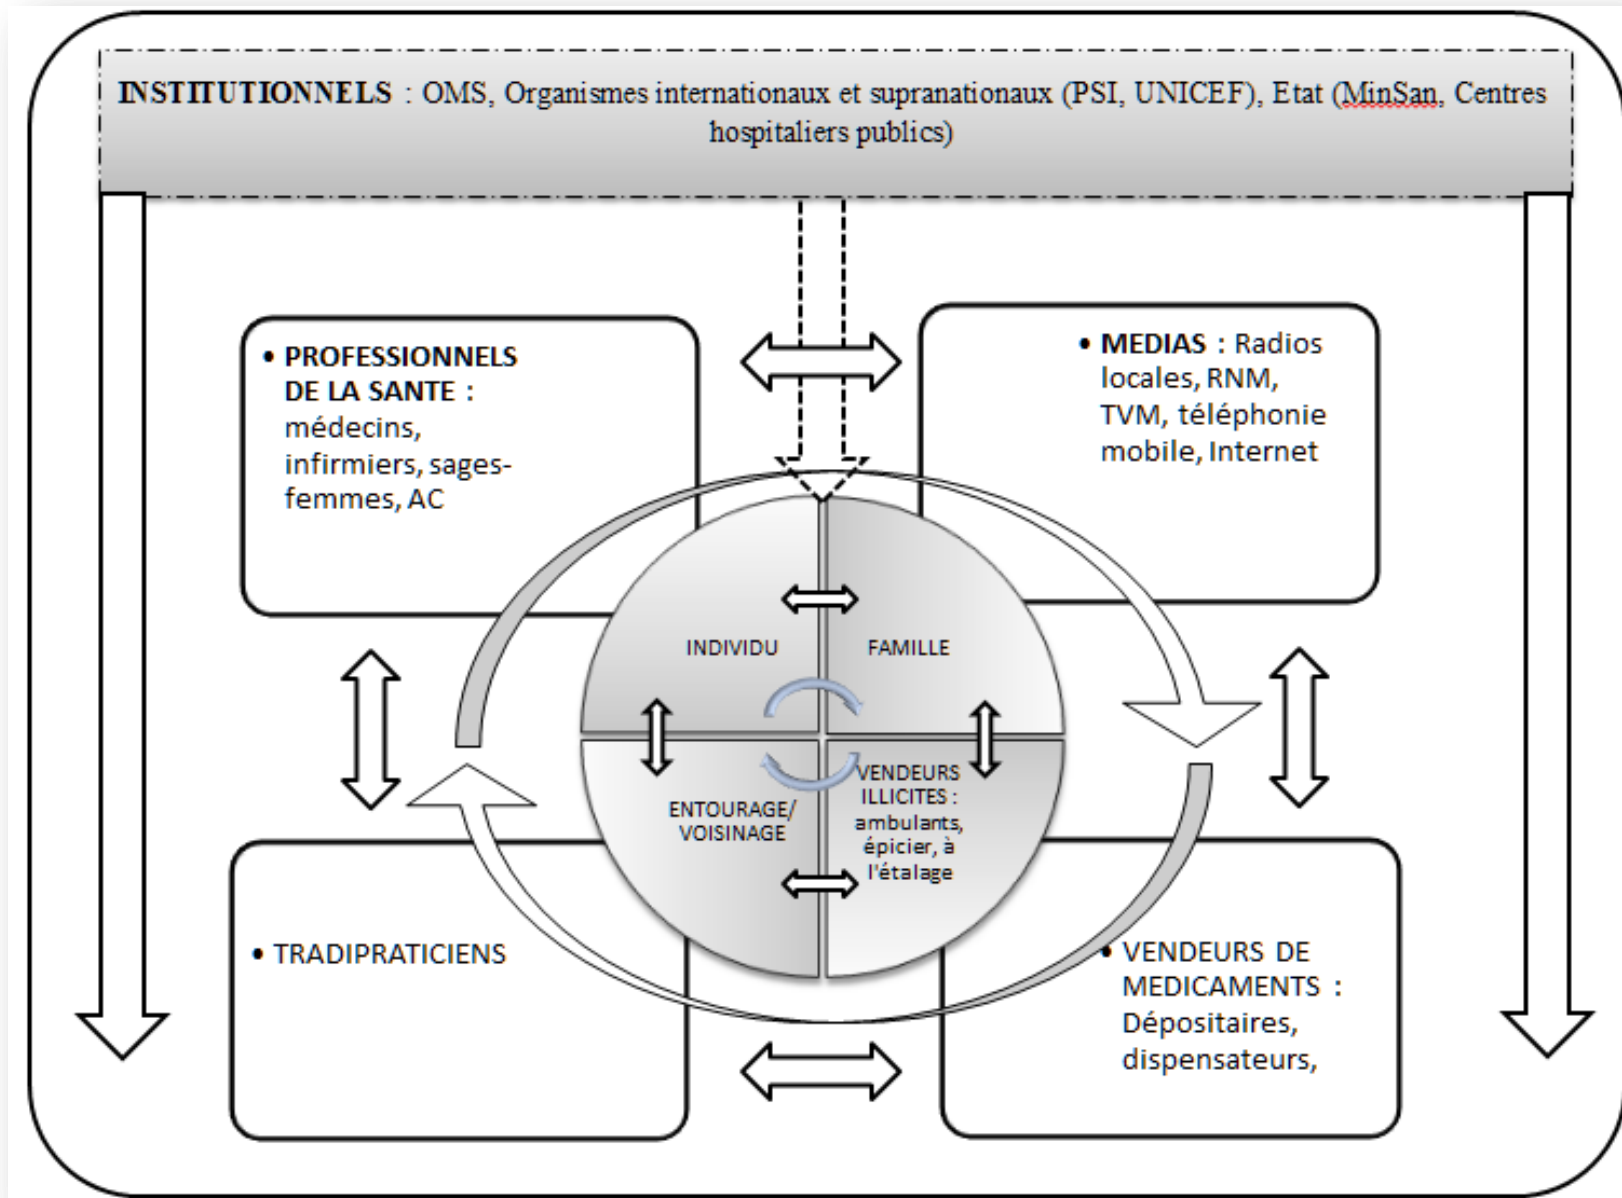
INSTITUTIONNELS : OMS, Organismes internationaux et supranationaux (PSI, UNICEF), Etat (MinSan, Centres hospitaliers publics)

• PROFESSIONNELS DE LA SANTE : médecins, infirmiers, sages-femmes, AC

• MEDIAS : Radios locales, RNM, TVM, téléphonie mobile, Internet

INDIVIDU

FAMILLE

ENTOURAGE/ VOISINAGE

VENDEURS ILLICITES : ambulants, épicier, à l'étalage

• TRADIPRATICIENS

• VENDEURS DE MEDICAMENTS : Dépositaires, dispensateurs,